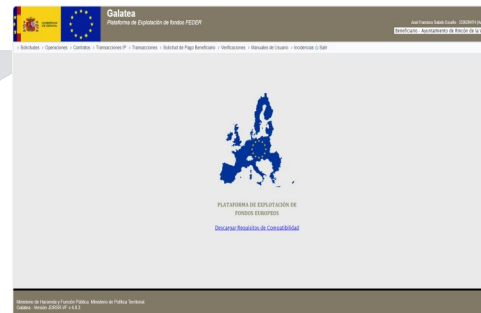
Galatea
Plataforma de Explotación de fondos FEDER

José Francisco Salado Estella - COSONEH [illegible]
Beneficiario - Ayuntamiento de Rincón de la V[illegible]

» Solicitudes » Operaciones » Contratos » Transacciones IF » Transacciones » Solicitud de Pago Beneficiario » Verificaciones » Manuales de Usuario » Incidencias Salir

PLATAFORMA DE EXPLOTACIÓN DE FONDOS EUROPEOS

Descargar Requisitos de Compatibilidad

Ministerio de Hacienda y Función Pública. Ministerio de Política Territorial.
Galatea - Versión JDR/SR IF + 4.6.3